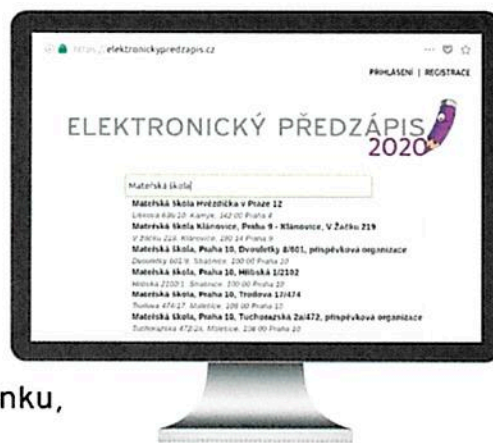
https://elektronickypredzapis.cz

PŘIHLÁSENÍ | REGISTRACE

ELEKTRONICKÝ PŘEDZÁPIS 2020

Mateřská škola

Mateřská škola Hvězdička v Praze 12
Libinská 636/10, Kamýk, 142 00 Praha 4
Mateřská škola Klánovice, Praha 9 - Klánovice, V Žáčku 219
V Žáčku 219, Klánovice, 190 14 Praha 9
Mateřská škola, Praha 10, Dvouletky 8/601, příspěvková organizace
Dvouletky 601/8, Strašnice, 100 00 Praha 10
Mateřská škola, Praha 10, Hlīboká 1/2102
Hlīboká 2102/1, Strašnice, 100 00 Praha 10
Mateřská škola, Praha 10, Trutnova 17/474
Trutnova 474/17, Malešice, 108 00 Praha 10
Mateřská škola, Praha 10, Tuchorazská 2a/472, příspěvková organizace
Tuchorazská 472/2a, Malešice, 108 00 Praha 10

nku,